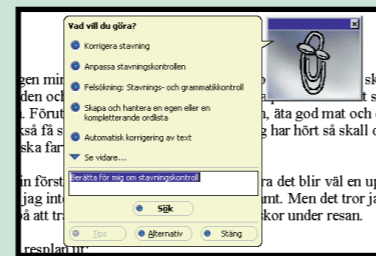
Vad vill du göra?

Korrigera stavning

Anpassa stavningskontrollen

Felsökning: Stavnings- och grammatikkontroll

Skapa och hantera en egen eller en kompletterande ordlista

Automatisk korrigering av text

Se vidare...

Berätta för mig om stavningskontroll

Sök

Tips

Alternativ

Stäng

gen min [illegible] sk
den och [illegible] t s
. Förut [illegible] , äta god mat och
kså få s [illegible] g har hört så skall
ska far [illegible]

in först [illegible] ra det blir väl en up
jag int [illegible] mt. Men det tror ja
å att tr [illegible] skor under resan.

resplan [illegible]